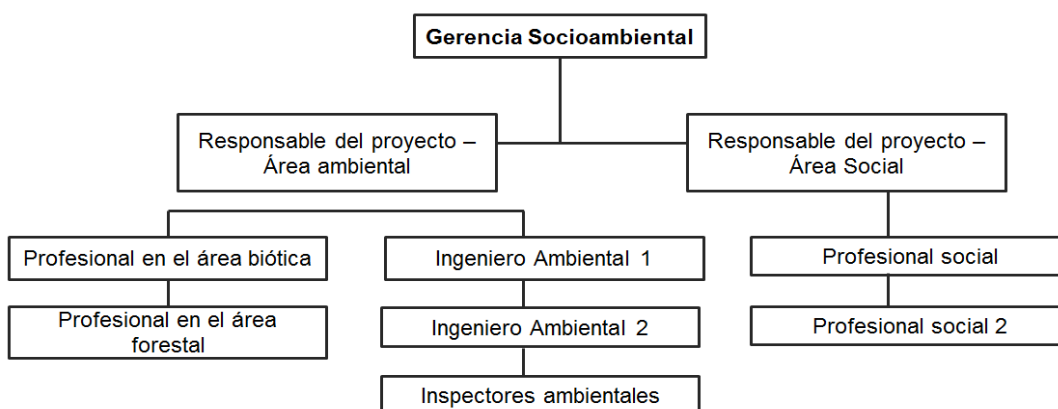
Gerencia Socioambiental

Responsable del proyecto – Área ambiental

Responsable del proyecto – Área Social

Profesional en el área biótica

Profesional en el área forestal

Ingeniero Ambiental 1

Ingeniero Ambiental 2

Inspectores ambientales

Profesional social

Profesional social 2